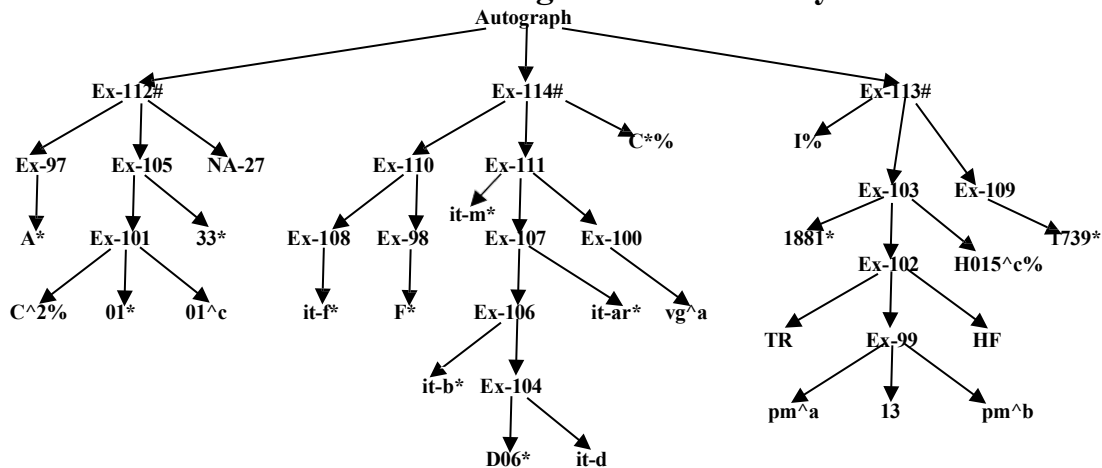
Autograph

Ex-112#
Ex-97
A*
Ex-105
Ex-101
C^2%
01*
01^c
33*
NA-27

Ex-114#
Ex-110
Ex-108
it-f*
Ex-98
F*
Ex-111
it-m*
Ex-107
Ex-106
it-b*
Ex-104
D06*
it-d
it-ar*
Ex-100
vg^a
C*%

Ex-113#
I%
Ex-103
1881*
Ex-102
TR
Ex-99
pm^a
13
pm^b
HF
H015^c%
Ex-109
T739*